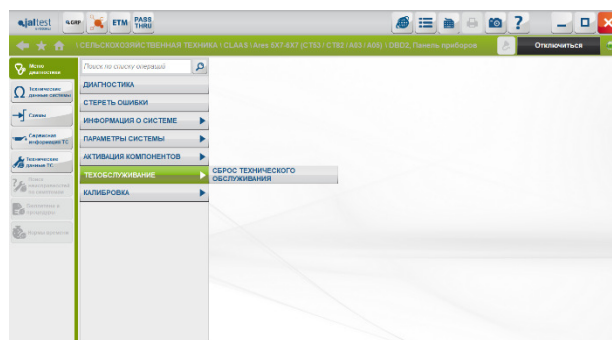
jaltest
ETM PASS THRU

СЕЛЬСКОХОЗЯЙСТВЕННАЯ ТЕХНИКА \ CLAAS \ Ares 657-697 (CT63 / CT82 / A63 / A65) \ OBD2, Панель приборов

Отключиться

Место диагностики
Технические данные системы
Схемы
Сервисная информация ТС
Технические данные ТС
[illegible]
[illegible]
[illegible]

Поиск по списку операций

ДИАГНОСТИКА
СТЕРЕТЬ ОШИБКИ
ИНФОРМАЦИЯ О СИСТЕМЕ
ПАРАМЕТРЫ СИСТЕМЫ
АКТИВАЦИЯ КОМПОНЕНТОВ
ТЕХОБСЛУЖИВАНИЕ
КАЛИБРОВКА

СБРОС ТЕХНИЧЕСКОГО ОБСЛУЖИВАНИЯ